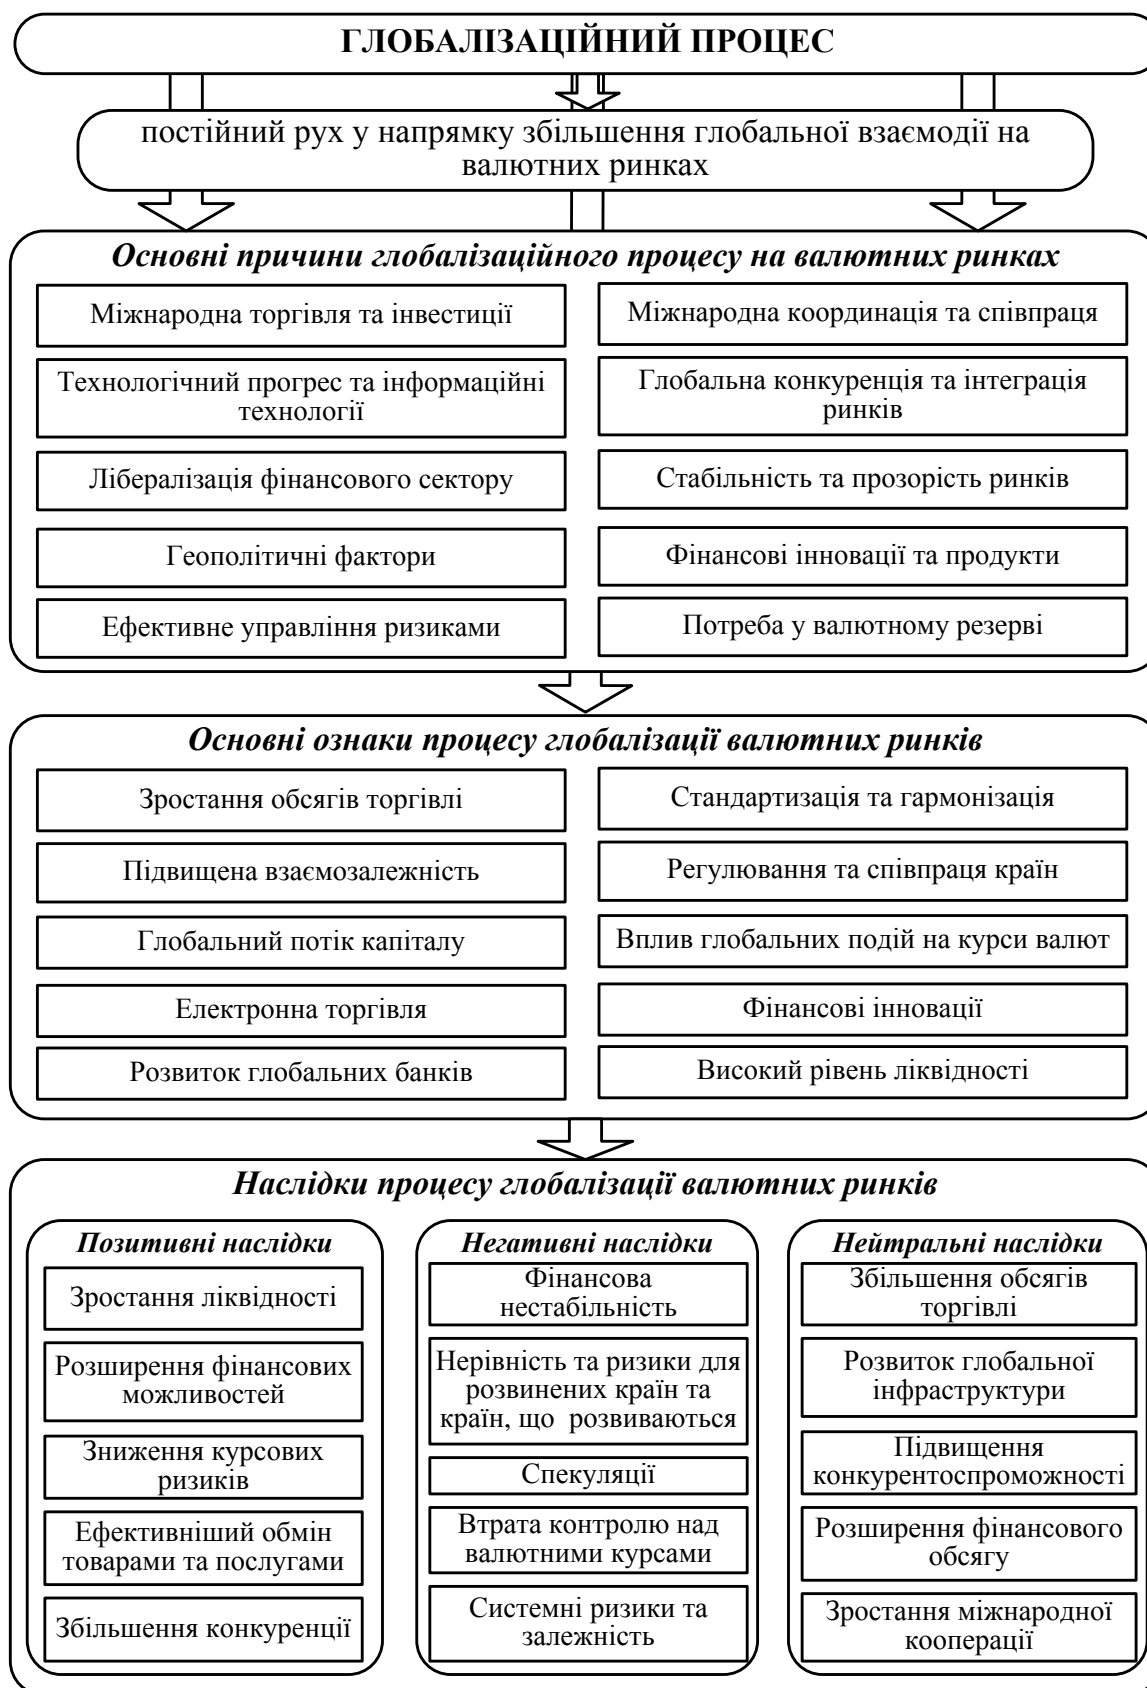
ГЛОБАЛІЗАЦІЙНИЙ ПРОЦЕС

постійний рух у напрямку збільшення глобальної взаємодії на валютних ринках

Основні причини глобалізаційного процесу на валютних ринках

Міжнародна торгівля та інвестиції

Технологічний прогрес та інформаційні технології

Лібералізація фінансового сектору

Геополітичні фактори

Ефективне управління ризиками

Міжнародна координація та співпраця

Глобальна конкуренція та інтеграція ринків

Стабільність та прозорість ринків

Фінансові інновації та продукти

Потреба у валютному резерві

Основні ознаки процесу глобалізації валютних ринків

Зростання обсягів торгівлі

Підвищена взаємозалежність

Глобальний потік капіталу

Електронна торгівля

Розвиток глобальних банків

Стандартизація та гармонізація

Регулювання та співпраця країн

Вплив глобальних подій на курси валют

Фінансові інновації

Високий рівень ліквідності

Наслідки процесу глобалізації валютних ринків

Позитивні наслідки

Зростання ліквідності

Розширення фінансових можливостей

Зниження курсових ризиків

Ефективніший обмін товарами та послугами

Збільшення конкуренції

Негативні наслідки

Фінансова нестабільність

Нерівність та ризики для розвинених країн та країн, що розвиваються

Спекуляції

Втрата контролю над валютними курсами

Системні ризики та залежність

Нейтральні наслідки

Збільшення обсягів торгівлі

Розвиток глобальної інфраструктури

Підвищення конкурентоспроможності

Розширення фінансового обсягу

Зростання міжнародної кооперації